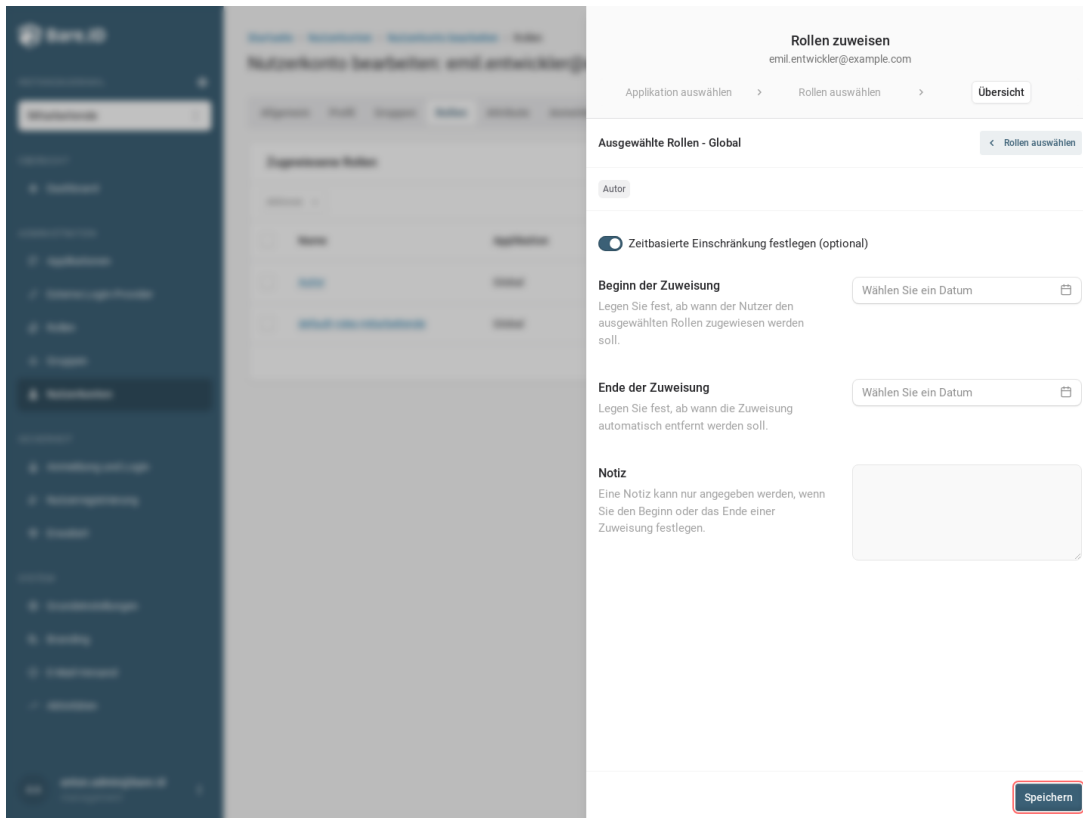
Nutzerkonto bearbeiten: emil.entwickler@

Rollen zuweisen
emil.entwickler@example.com

Applikation auswählen > Rollen auswählen > Übersicht

Ausgewählte Rollen - Global

< Rollen auswählen

Autor

Zeitbasierte Einschränkung festlegen (optional)

Beginn der Zuweisung
Legen Sie fest, ab wann der Nutzer den ausgewählten Rollen zugewiesen werden soll.

Wählen Sie ein Datum

Ende der Zuweisung
Legen Sie fest, ab wann die Zuweisung automatisch entfernt werden soll.

Wählen Sie ein Datum

Notiz
Eine Notiz kann nur angegeben werden, wenn Sie den Beginn oder das Ende einer Zuweisung festlegen.

Speichern